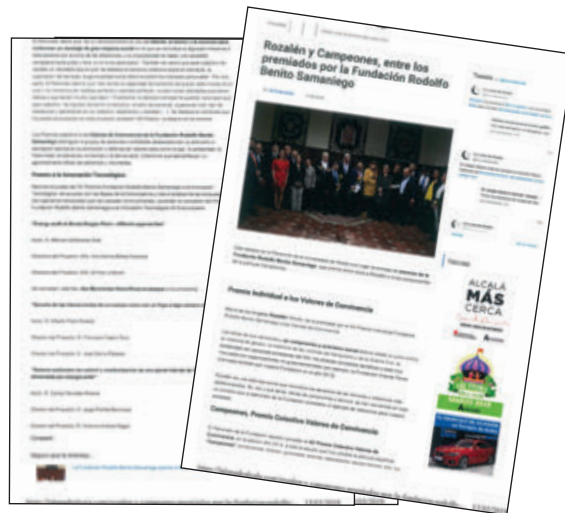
Rozalén y Campeones, entre los premiados por la Fundación Rodolfo Benito Samaniego

Premio Individual a los Valores de Convivencia

Campeones, Premio Colectivo Valores de Convivencia

ALCALÁ MÁS CERCA

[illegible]